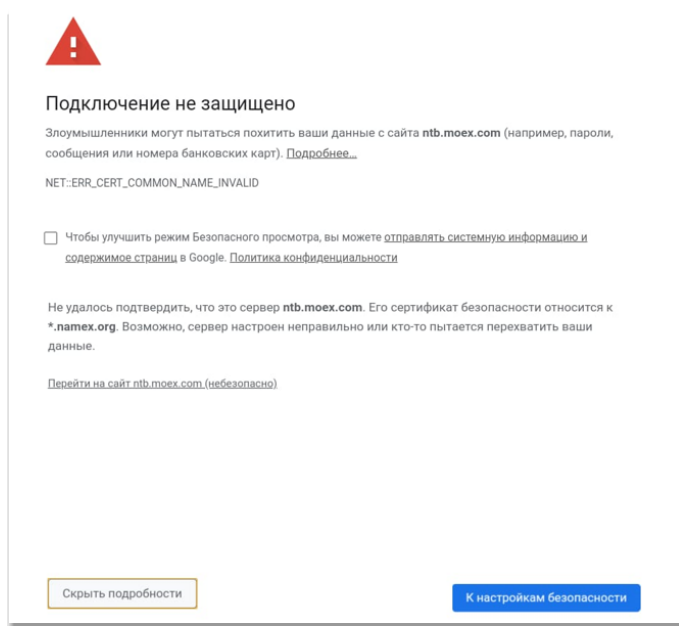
Подключение не защищено

Злоумышленники могут пытаться похитить ваши данные с сайта ntb.moex.com (например, пароли, сообщения или номера банковских карт). Подробнее...

NET::ERR_CERT_COMMON_NAME_INVALID

Чтобы улучшить режим Безопасного просмотра, вы можете отправлять системную информацию и содержимое страниц в Google. Политика конфиденциальности

Не удалось подтвердить, что это сервер ntb.moex.com. Его сертификат безопасности относится к *.namex.org. Возможно, сервер настроен неправильно или кто-то пытается перехватить ваши данные.

Перейти на сайт ntb.moex.com (небезопасно)

Скрыть подробности

К настройкам безопасности